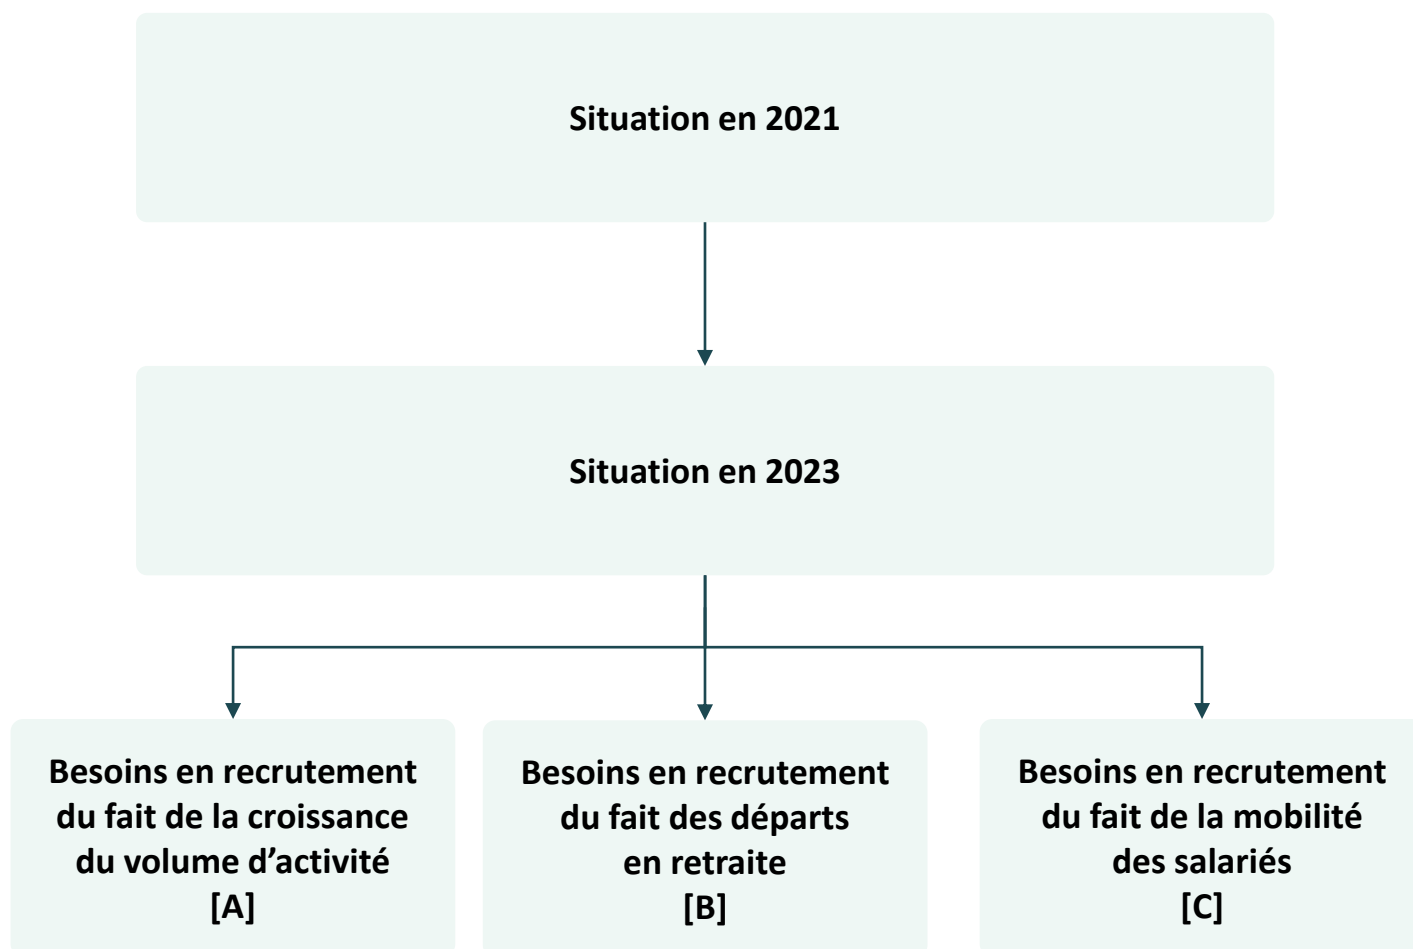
Situation en 2021

Situation en 2023

Besoins en recrutement du fait de la croissance du volume d’activité
[A]

Besoins en recrutement du fait des départs en retraite
[B]

Besoins en recrutement du fait de la mobilité des salariés
[C]